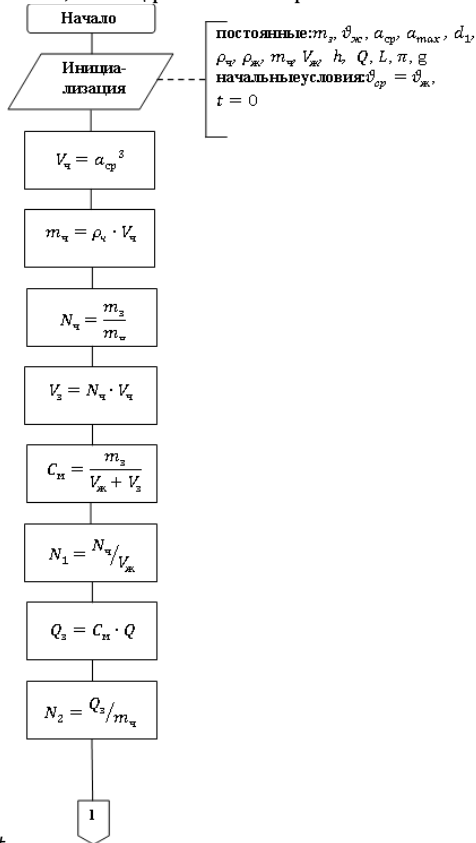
Начало

Инициализация

постоянные:$m_з$, $\vartheta_ж$, $a_{ср}$, $a_{max}$, $d_1$, $\rho_ч$, $\rho_ж$, $m_ч$, $V_ж$, $h$, $Q$, $L$, $\pi$, g
начальныеусловия:$\vartheta_{ср} = \vartheta_ж$,
$t = 0$

$V_ч = a_{ср}{}^3$

$m_ч = \rho_ч \cdot V_ч$

$N_ч = \frac{m_з}{m_ч}$

$V_з = N_ч \cdot V_ч$

$C_м = \frac{m_з}{V_ж + V_з}$

$N_1 = {}^{N_ч}/_{V_ж}$

$Q_з = C_м \cdot Q$

$N_2 = {}^{Q_з}/_{m_ч}$

1